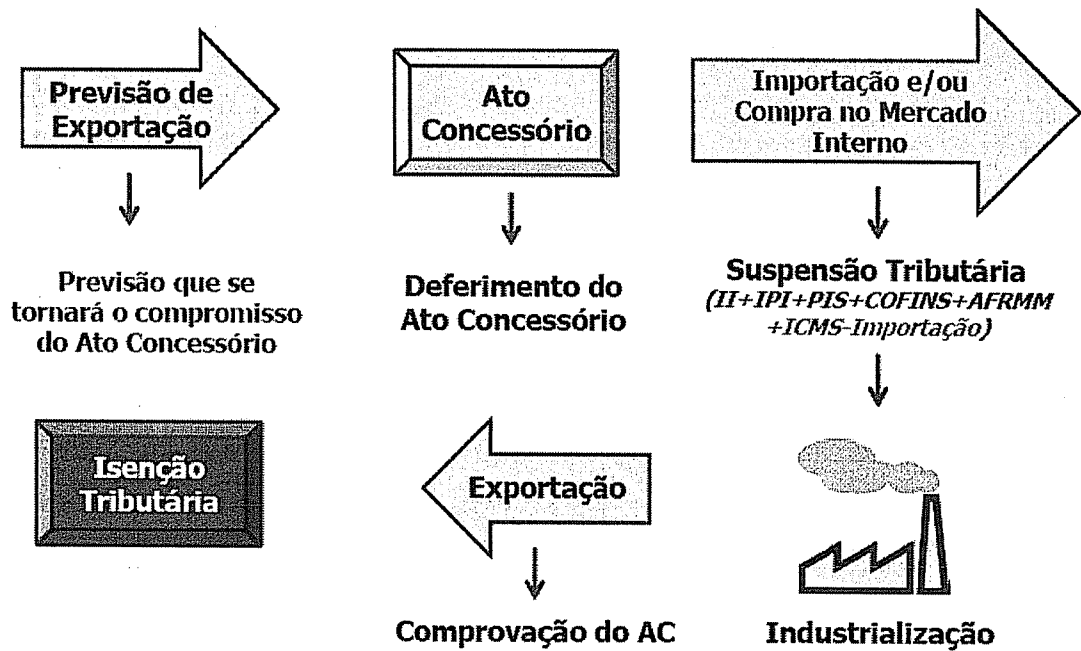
Previsão de Exportação

Previsão que se tornará o compromisso do Ato Concessório

Ato Concessório

Deferimento do Ato Concessório

Importação e/ou Compra no Mercado Interno

Suspensão Tributária
(II+IPI+PIS+COFINS+AFRMM +ICMS-Importação)

Isenção Tributária

Exportação

Comprovação do AC

Industrialização